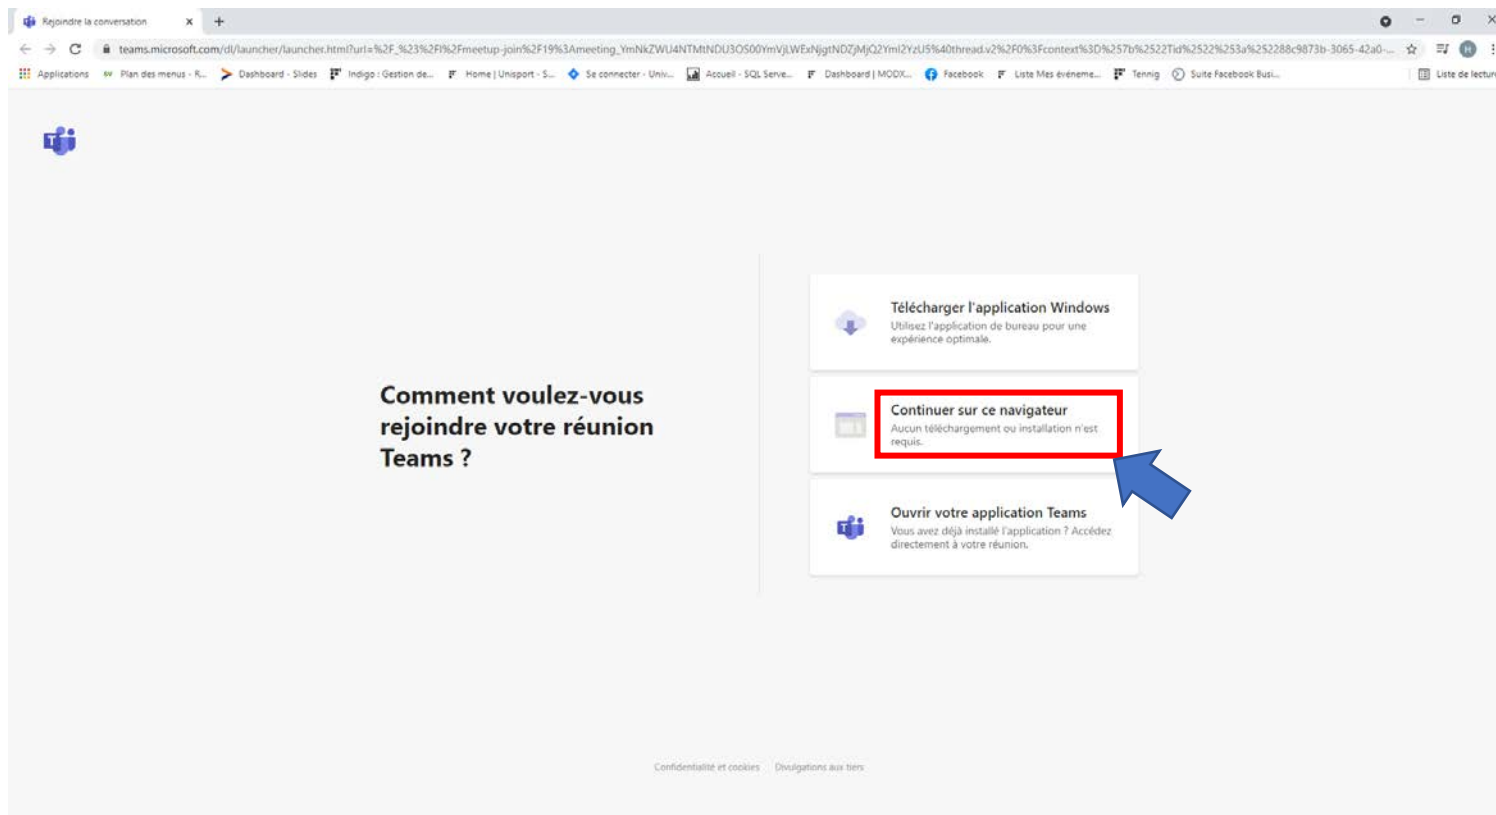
Rejoindre la conversation ×

teams.microsoft.com/dl/launcher/launcher.html?url=%2F_%23%2Fl%2Fmeetup-join%2F19%3Ameeting_YmNkZWU4NTMtNDU3OS00YmVjLWExNjgtNDZjMjQ2YmI2YzU5%40thread.v2%2F0%3Fcontext%3D%257b%2522Tid%2522%253a%252288c9873b-3065-42a0-...

Applications Plan des menus - R... Dashboard - Slides Indigo : Gestion de... Home | Unisport - S... Se connecter - Univ... Accueil - SQL Serve... Dashboard | MODX... Facebook Liste Mes événeme... Tennis Suite Facebook Busi... Liste de lecture

Comment voulez-vous rejoindre votre réunion Teams ?

Télécharger l'application Windows
Utilisez l'application de bureau pour une expérience optimale.

Continuer sur ce navigateur
Aucun téléchargement ou installation n'est requis.

Ouvrir votre application Teams
Vous avez déjà installé l'application ? Accédez directement à votre réunion.

Confidentialité et cookies Divulgations aux tiers